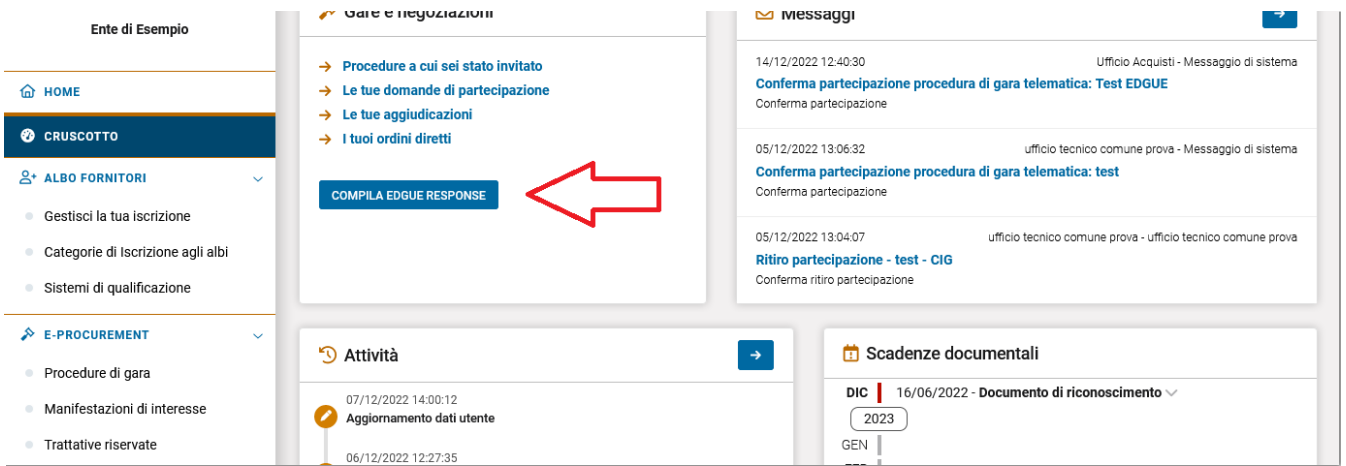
Ente di Esempio

HOME

CRUSCOTTO

ALBO FORNITORI

Gestisci la tua iscrizione

Categorie di Iscrizione agli albi

Sistemi di qualificazione

E-PROCUREMENT

Procedure di gara

Manifestazioni di interesse

Trattative riservate

Gare e negoziazioni

→ Procedure a cui sei stato invitato
→ Le tue domande di partecipazione
→ Le tue aggiudicazioni
→ I tuoi ordini diretti

COMPILA EDGUE RESPONSE

Messaggi

14/12/2022 12:40:30 Ufficio Acquisti - Messaggio di sistema
Conferma partecipazione procedura di gara telematica: Test EDGUE
Conferma partecipazione

05/12/2022 13:06:32 ufficio tecnico comune prova - Messaggio di sistema
Conferma partecipazione procedura di gara telematica: test
Conferma partecipazione

05/12/2022 13:04:07 ufficio tecnico comune prova - ufficio tecnico comune prova
Ritiro partecipazione - test - CIG
Conferma ritiro partecipazione

Attività

07/12/2022 14:00:12
Aggiornamento dati utente

06/12/2022 12:27:35

Scadenze documentali

DIC 16/06/2022 - Documento di riconoscimento

2023

GEN

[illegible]